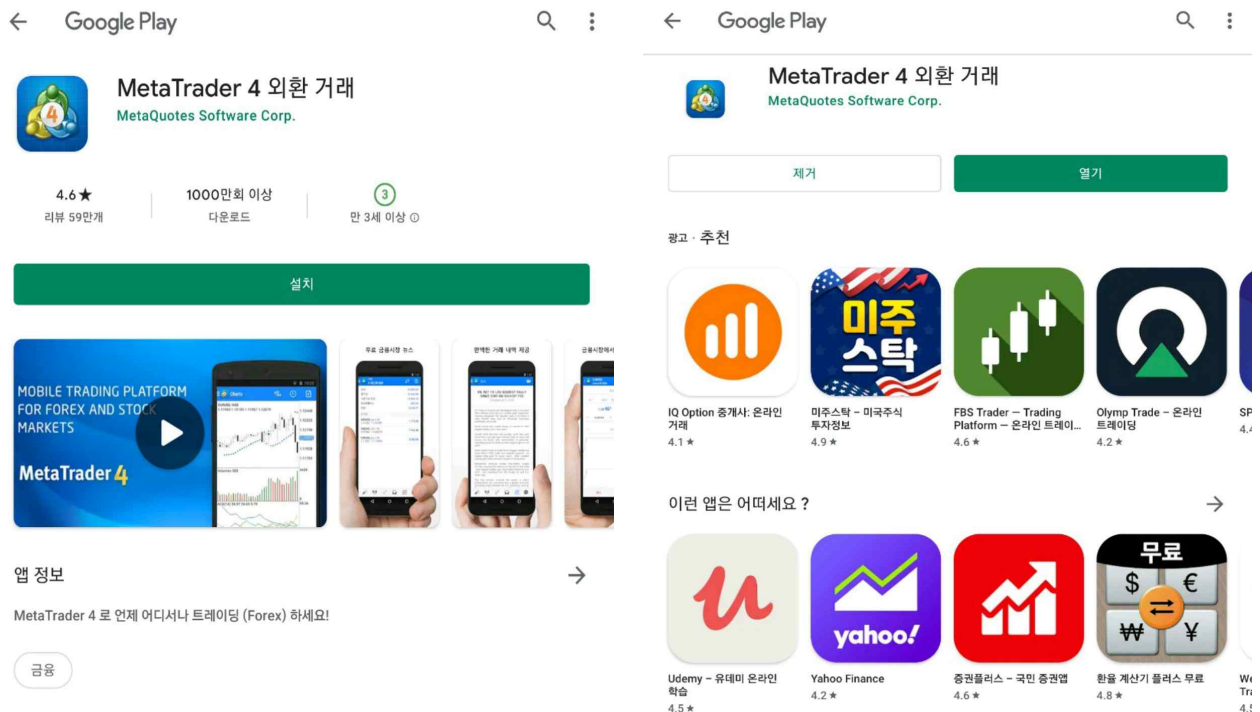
Google Play

MetaTrader 4 외환 거래
MetaQuotes Software Corp.

4.6★
리뷰 59만개

1000만회 이상
다운로드

3
만 3세 이상

설치

MOBILE TRADING PLATFORM FOR FOREX AND STOCK MARKETS
MetaTrader 4

무료 금융시장 뉴스

완벽한 거래 내역 제공

금융시장에서

앱 정보

MetaTrader 4 로 언제 어디서나 트레이딩 (Forex) 하세요!

금융

Google Play

MetaTrader 4 외환 거래
MetaQuotes Software Corp.

제거

열기

광고 · 추천

IQ Option 중개사: 온라인 거래
4.1★

미주 스탁
미주스탁 - 미국주식 투자정보
4.9★

FBS Trader – Trading Platform – 온라인 트레이...
4.6★

Olymp Trade – 온라인 트레이딩
4.2★

SP
4.

이런 앱은 어떠세요 ?

Udemy - 유데미 온라인 학습
4.5★

yahoo!
Yahoo Finance
4.2★

증권플러스 - 국민 증권앱
4.6★

무료
$ € ₩ ¥
환율 계산기 플러스 무료
4.8★

We
Tr
4.